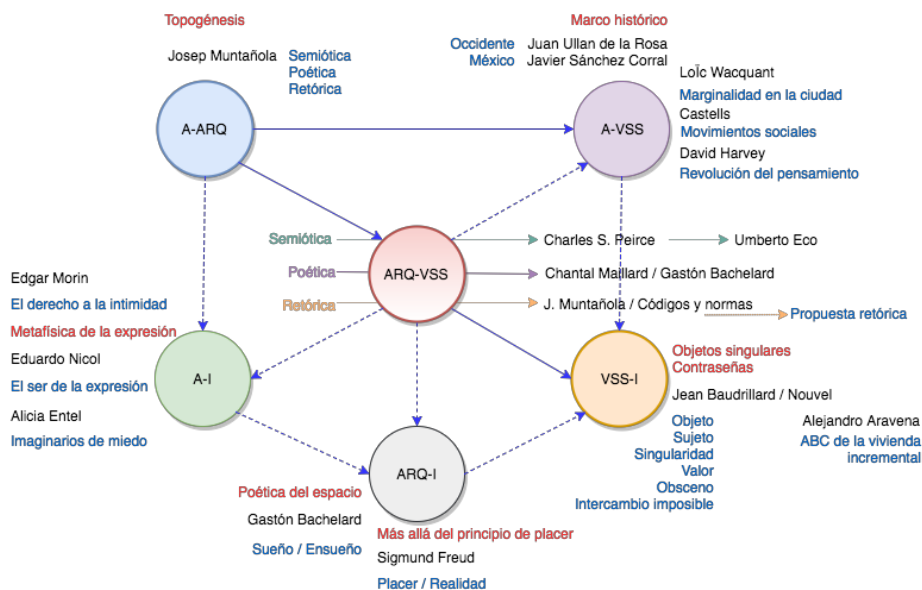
Topogénesis

Josep Muntañola

Semiótica
Poética
Retórica

A-ARQ

Marco histórico

Occidente
México

Juan Ullan de la Rosa
Javier Sánchez Corral

LoÏc Wacquant
Marginalidad en la ciudad
Castells
Movimientos sociales
David Harvey
Revolución del pensamiento

A-VSS

Semiótica
Poética
Retórica

ARQ-VSS

Charles S. Peirce
Umberto Eco
Chantal Maillard / Gastón Bachelard
J. Muntañola / Códigos y normas
Propuesta retórica

Edgar Morin
El derecho a la intimidad
Metafísica de la expresión
Eduardo Nicol
El ser de la expresión
Alicia Entel
Imaginarios de miedo

A-I

Objetos singulares
Contraseñas
Jean Baudrillard / Nouvel

VSS-I

Objeto
Sujeto
Singularidad
Valor
Obsceno
Intercambio imposible

Alejandro Aravena
ABC de la vivienda incremental

ARQ-I

Poética del espacio
Gastón Bachelard
Sueño / Ensueño

Más allá del principio de placer
Sigmund Freud
Placer / Realidad